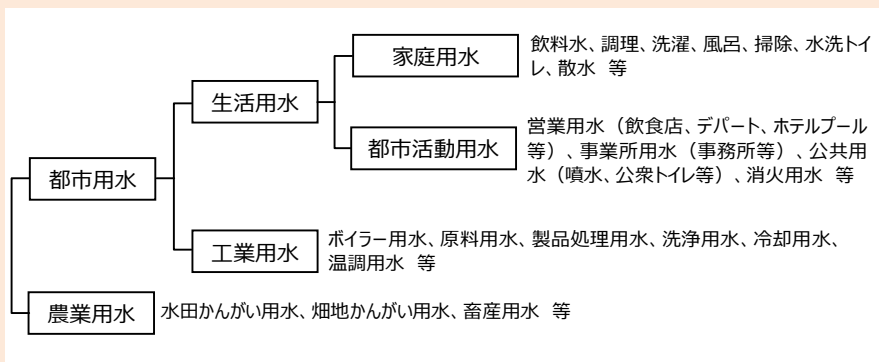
都市用水

生活用水

家庭用水

飲料水、調理、洗濯、風呂、掃除、水洗トイレ、散水 等

都市活動用水

営業用水（飲食店、デパート、ホテルプール等）、事業所用水（事務所等）、公共用水（噴水、公衆トイレ等）、消火用水 等

工業用水

ボイラー用水、原料用水、製品処理用水、洗浄用水、冷却用水、温調用水 等

農業用水

水田かんがい用水、畑地かんがい用水、畜産用水 等